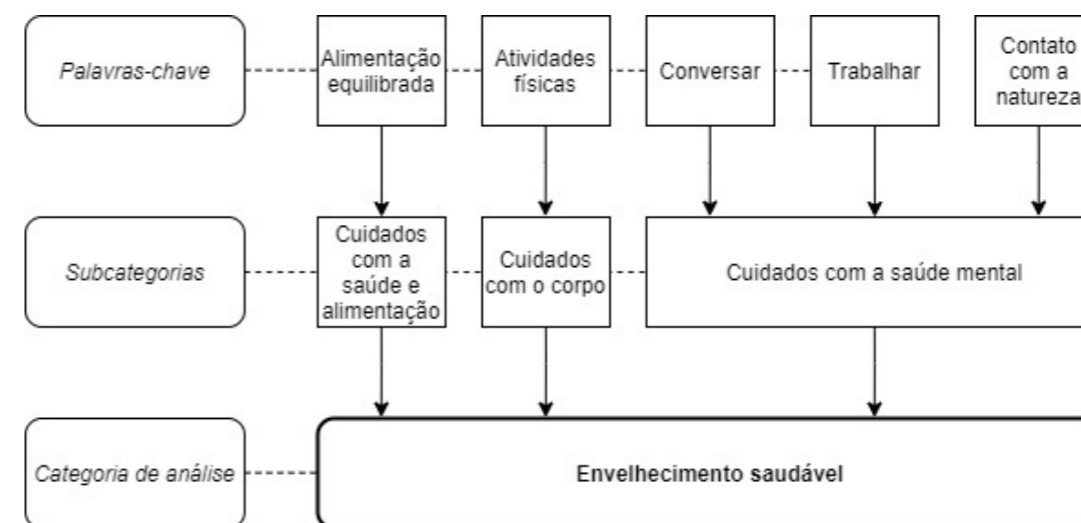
Palavras-chave

Alimentação equilibrada

Atividades físicas

Conversar

Trabalhar

Contato com a natureza

Subcategorias

Cuidados com a saúde e alimentação

Cuidados com o corpo

Cuidados com a saúde mental

Categoria de análise

Envelhecimento saudável